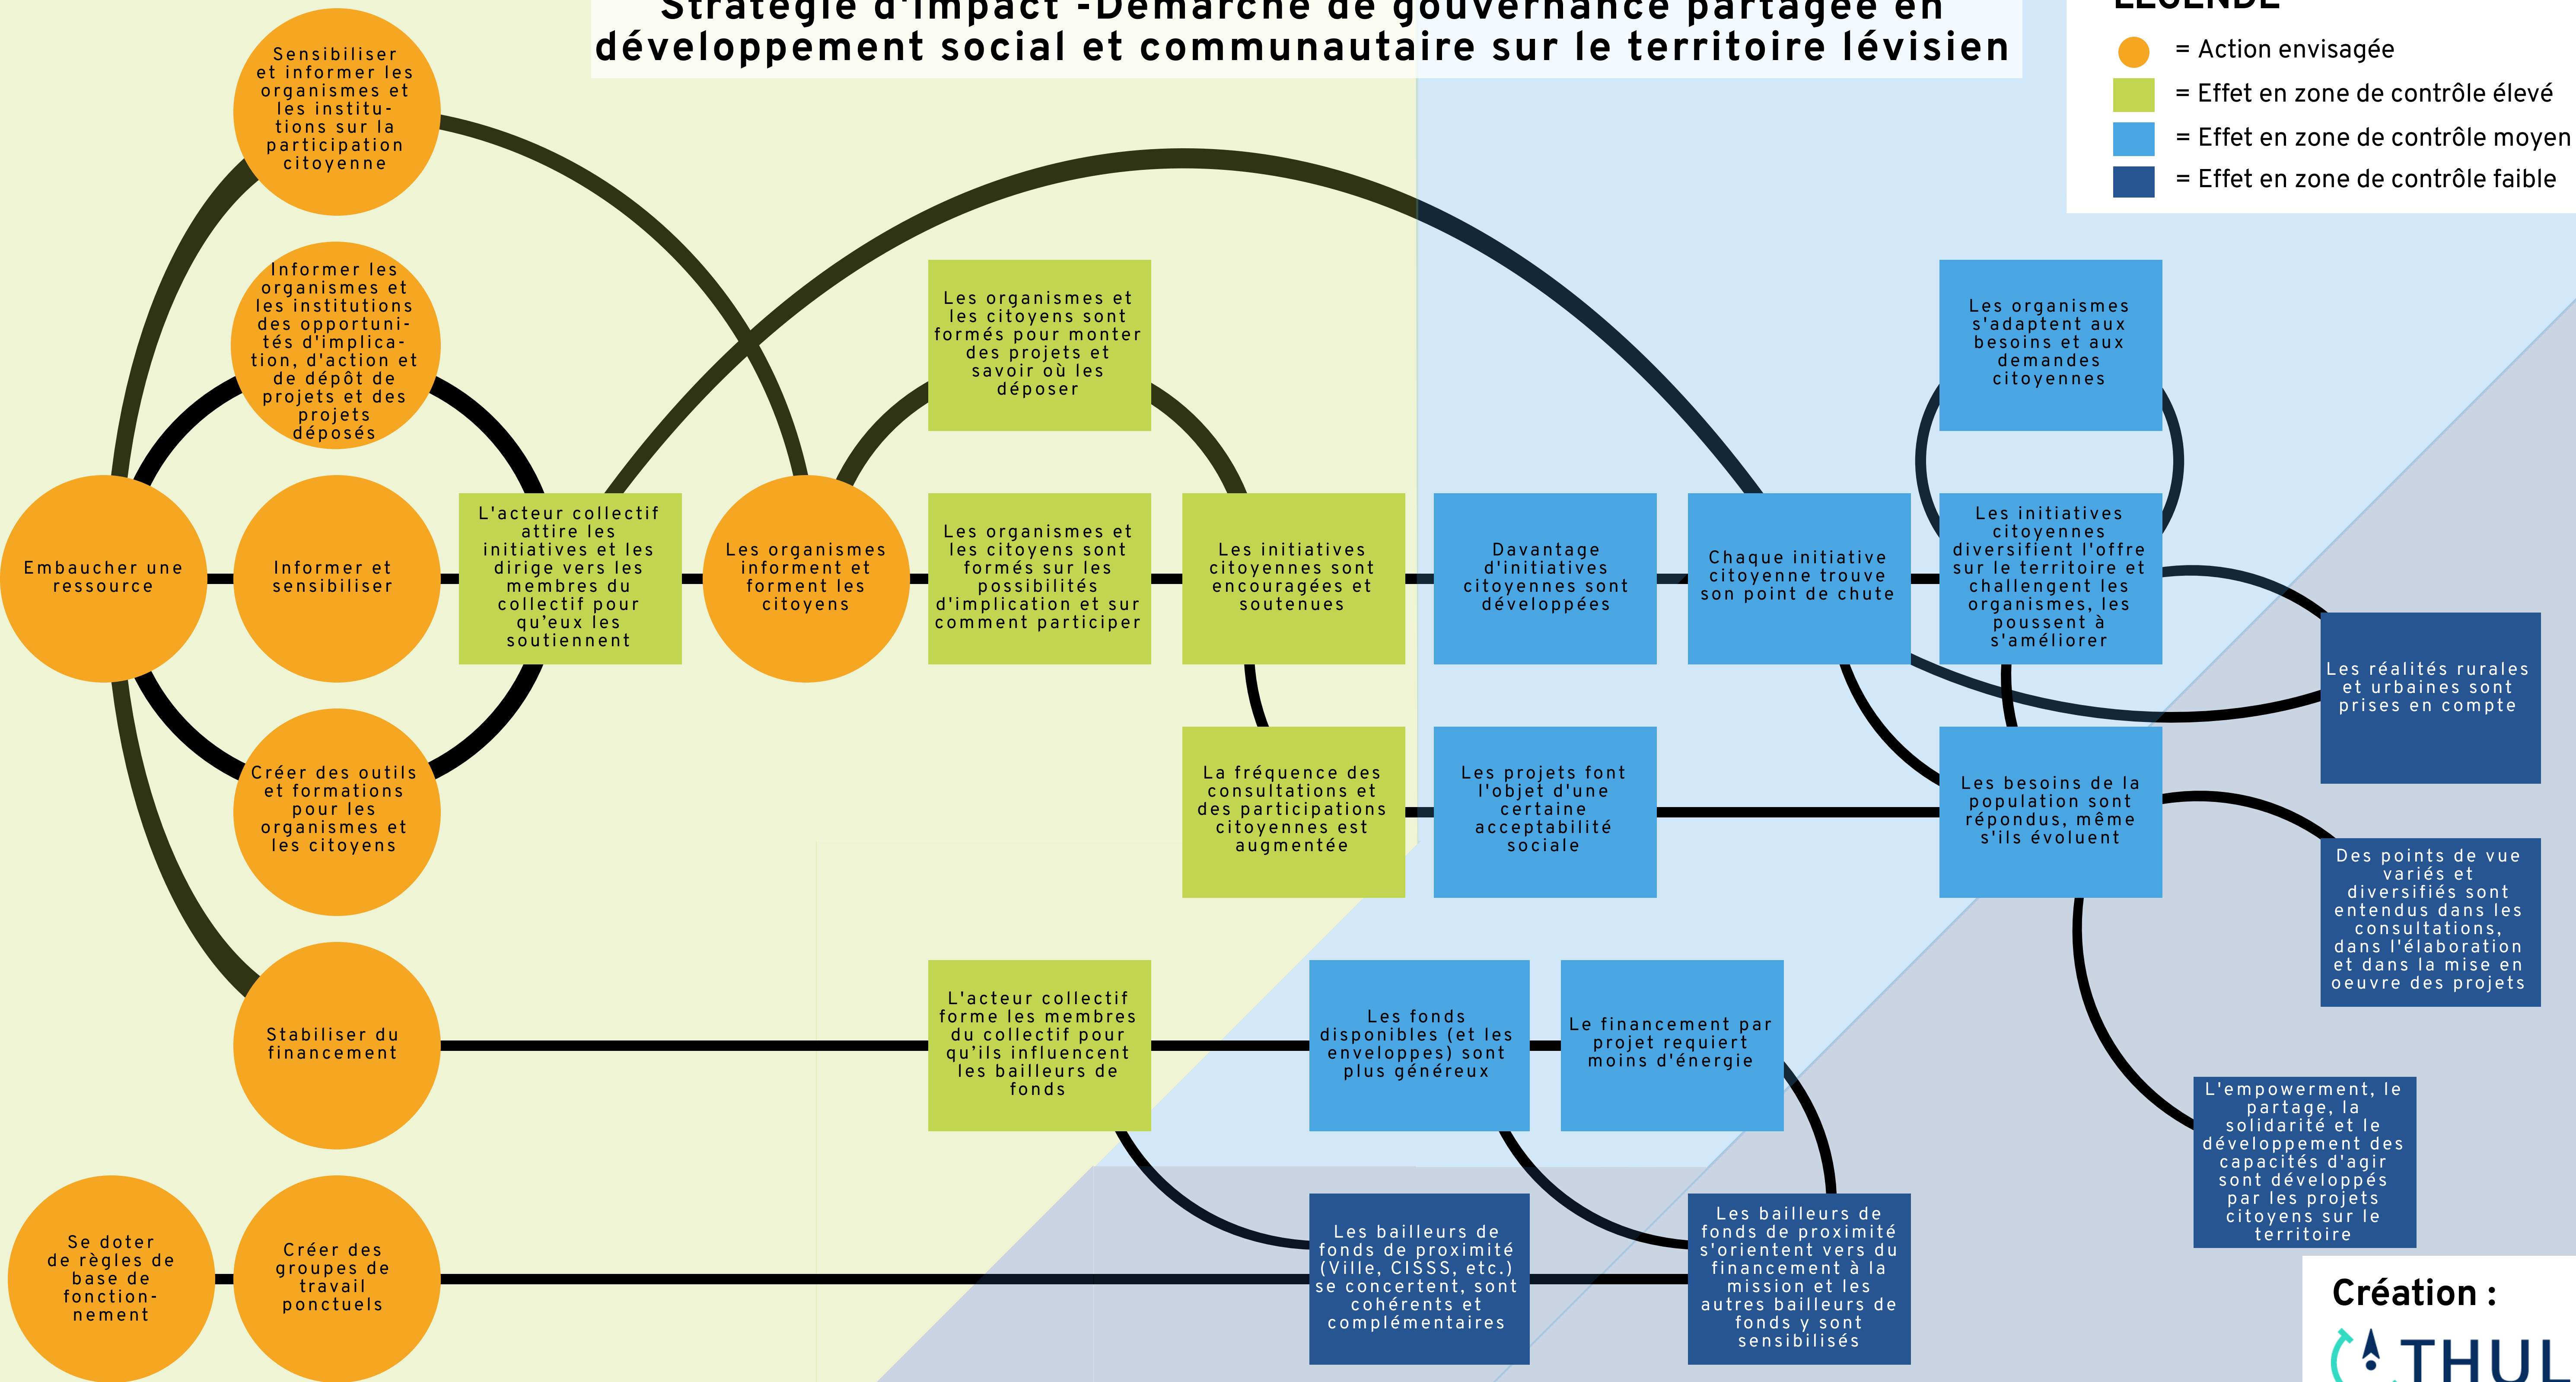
Stratégie d'impact -Démarche de gouvernance partagée en développement social et communautaire sur le territoire lévisien

LÉGENDE
= Action envisagée
= Effet en zone de contrôle élevé
= Effet en zone de contrôle moyen
= Effet en zone de contrôle faible

Sensibiliser et informer les organismes et les institutions sur la participation citoyenne

Informer les organismes et les institutions des opportunités d'implication, d'action et de dépôt de projets et des projets déposés

Embaucher une ressource

Informer et sensibiliser

L'acteur collectif attire les initiatives et les dirige vers les membres du collectif pour qu'eux les soutiennent

Les organismes informent et forment les citoyens

Les organismes et les citoyens sont formés pour monter des projets et savoir où les déposer

Les organismes et les citoyens sont formés sur les possibilités d'implication et sur comment participer

Les initiatives citoyennes sont encouragées et soutenues

Davantage d'initiatives citoyennes sont développées

Chaque initiative citoyenne trouve son point de chute

Les organismes s'adaptent aux besoins et aux demandes citoyennes

Les initiatives citoyennes diversifient l'offre sur le territoire et challengent les organismes, les poussent à s'améliorer

Les réalités rurales et urbaines sont prises en compte

Créer des outils et formations pour les organismes et les citoyens

La fréquence des consultations et des participations citoyennes est augmentée

Les projets font l'objet d'une certaine acceptabilité sociale

Les besoins de la population sont répondus, même s'ils évoluent

Des points de vue variés et diversifiés sont entendus dans les consultations, dans l'élaboration et dans la mise en oeuvre des projets

Stabiliser du financement

L'acteur collectif forme les membres du collectif pour qu'ils influencent les bailleurs de fonds

Les fonds disponibles (et les enveloppes) sont plus généreux

Le financement par projet requiert moins d'énergie

L'empowerment, le partage, la solidarité et le développement des capacités d'agir sont développés par les projets citoyens sur le territoire

Se doter de règles de base de fonctionnement

Créer des groupes de travail ponctuels

Les bailleurs de fonds de proximité (Ville, CISSS, etc.) se concertent, sont cohérents et complémentaires

Les bailleurs de fonds de proximité s'orientent vers du financement à la mission et les autres bailleurs de fonds y sont sensibilisés

Création :
THUL